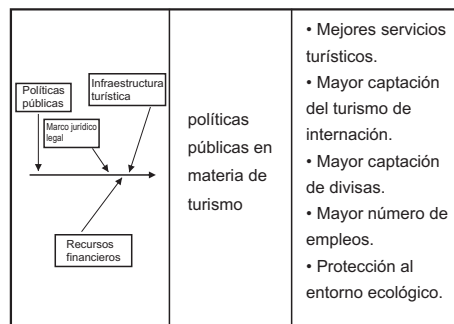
| Políticas públicas<br>Infraestructura turística<br>Marco jurídico legal<br>Recursos financieros | políticas públicas en materia de turismo | • Mejores servicios turísticos.<br>• Mayor captación del turismo de internación.<br>• Mayor captación de divisas.<br>• Mayor número de empleos.<br>• Protección al entorno ecológico. |
|---|---|---|